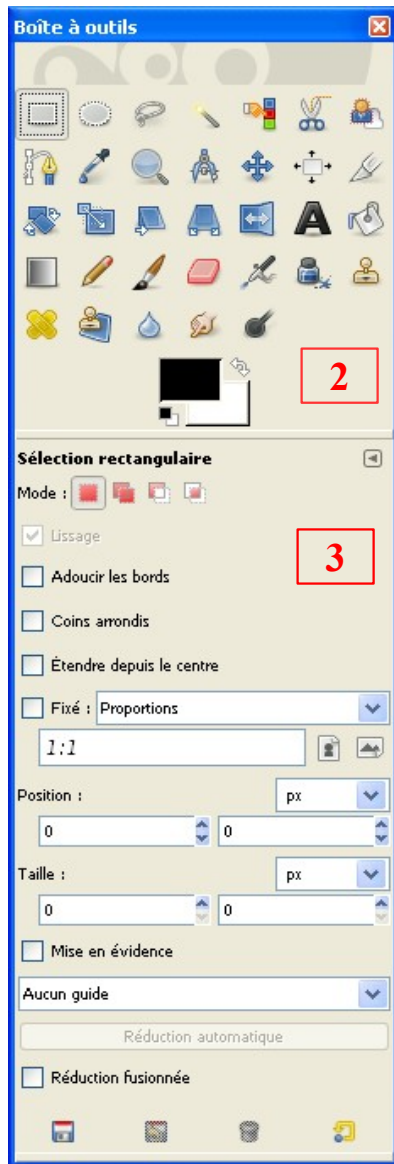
Boîte à outils

2

Sélection rectangulaire

Mode :

Lissage

3

Adoucir les bords

Coins arrondis

Étendre depuis le centre

Fixé : Proportions

1:1

Position : px

0 0

Taille : px

0 0

Mise en évidence

Aucun guide

Réduction automatique

Réduction fusionnée